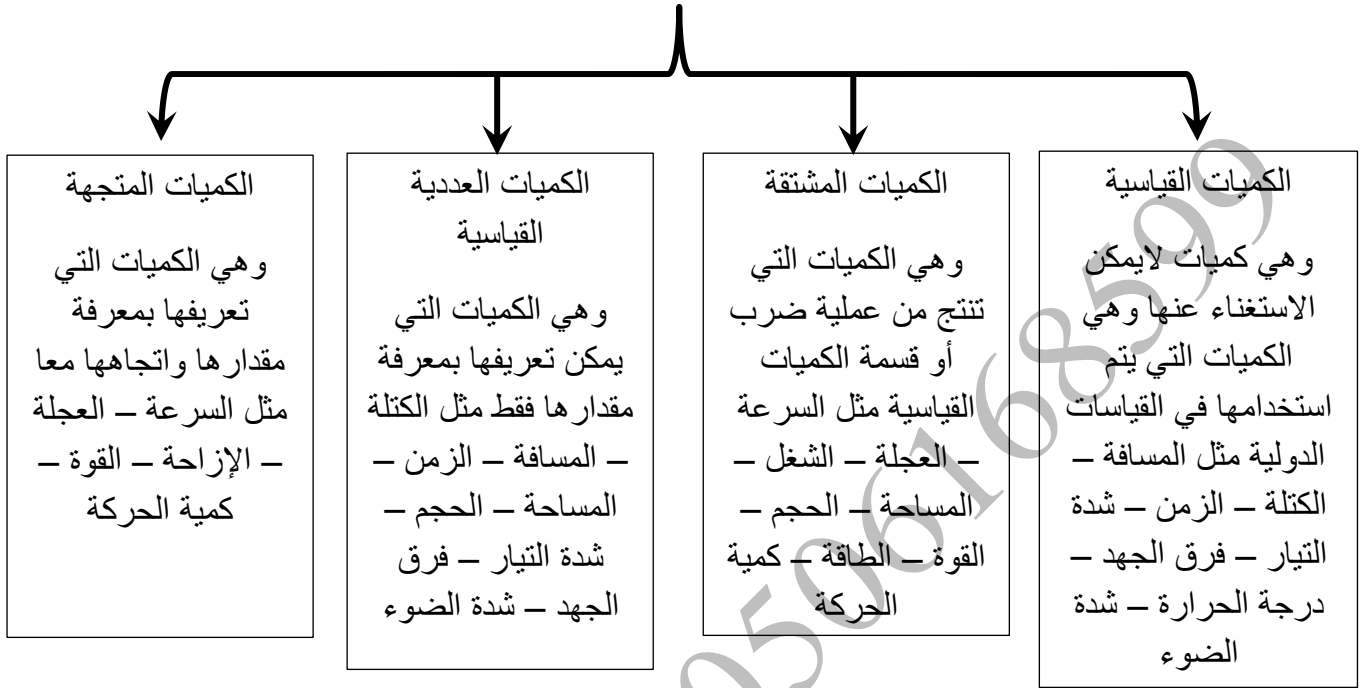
الكميات القياسية

وهي كميات لايمكن الاستغناء عنها وهي الكميات التي يتم استخدامها في القياسات الدولية مثل المسافة – الكتلة – الزمن – شدة التيار – فرق الجهد – درجة الحرارة – شدة الضوء

الكميات المشتقة

وهي الكميات التي تنتج من عملية ضرب أو قسمة الكميات القياسية مثل السرعة – العجلة – الشغل – المساحة – الحجم – القوة – الطاقة – كمية الحركة

الكميات العددية القياسية

وهي الكميات التي يمكن تعريفها بمعرفة مقدارها فقط مثل الكتلة – المسافة – الزمن – المساحة – الحجم – شدة التيار – فرق الجهد – شدة الضوء

الكميات المتجهة

وهي الكميات التي تعريفها بمعرفة مقدارها واتجاهها معا مثل السرعة – العجلة – الإزاحة – القوة – كمية الحركة

0506168599